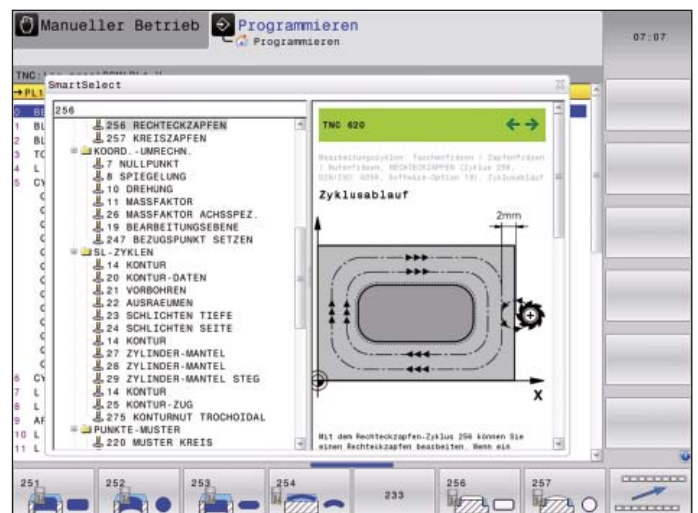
Manueller Betrieb

Programmieren
Programmieren

07:07

TNC:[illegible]

SmartSelect

256

256 RECHTECKZAPFEN
257 KREISZAPFEN
KOORD.-UMRECHN.
7 NULLPUNKT
8 SPIEGELUNG
10 DREHUNG
11 MASSFAKTOR
26 MASSFAKTOR ACHSSPEZ.
19 BEARBEITUNGSEBENE
247 BEZUGSPUNKT SETZEN
SL-ZYKLEN
14 KONTUR
20 KONTUR-DATEN
21 VORBOHREN
22 AUSRAEUMEN
23 SCHLICHTEN TIEFE
24 SCHLICHTEN SEITE
14 KONTUR
27 ZYLINDER-MANTEL
28 ZYLINDER-MANTEL
29 ZYLINDER-MANTEL STEG
14 KONTUR
25 KONTUR-ZUG
275 KONTURNUT TROCHOIDAL
PUNKTE-MUSTER
220 MUSTER KREIS

TNC 620

Bearbeitungszyklen: Taschenfräsen / Zapfenfräsen / Nutenfräsen, RECHTECKZAPFEN (Zyklus 256, DIN/ISO: G256, Software-Option 19), Zyklusablauf

Zyklusablauf

2mm

X

Mit dem Rechteckzapfen-Zyklus 256 können Sie einen Rechteckzapfen bearbeiten. Wenn ein

0
1
2
3
4
5
6
7
8
9
10
11

251
252
253
254
233
256
257